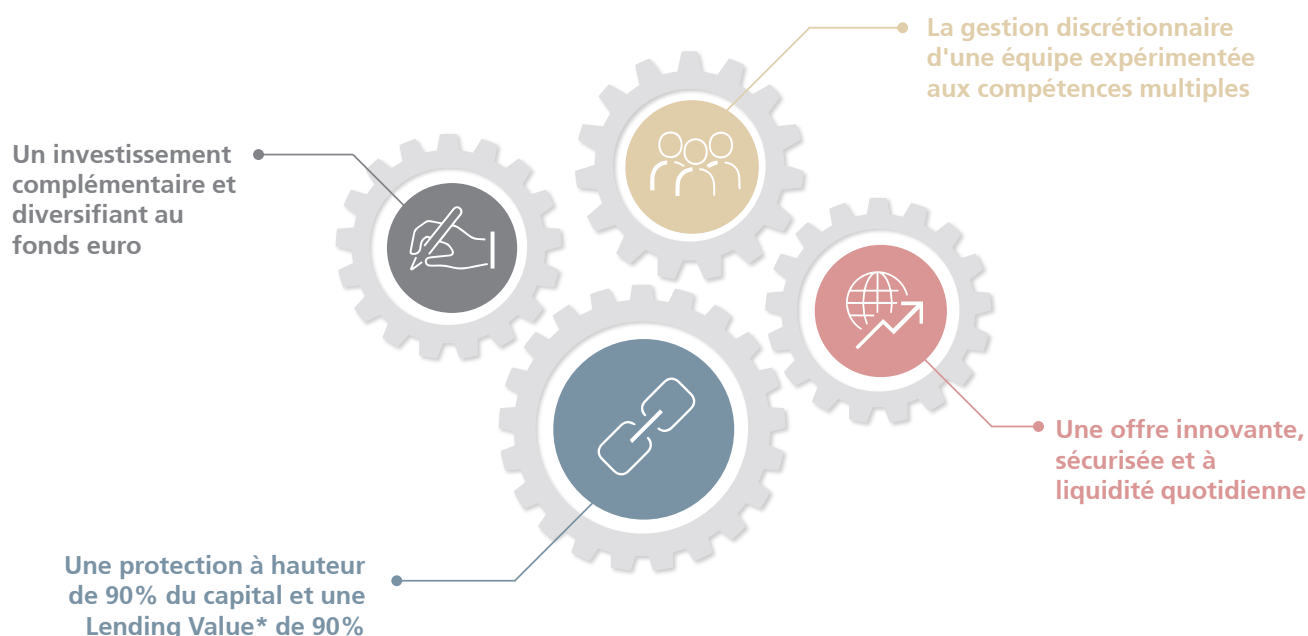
La gestion discrétionnaire d'une équipe expérimentée aux compétences multiples

Un investissement complémentaire et diversifiant au fonds euro

Une offre innovante, sécurisée et à liquidité quotidienne

Une protection à hauteur de 90% du capital et une Lending Value* de 90%